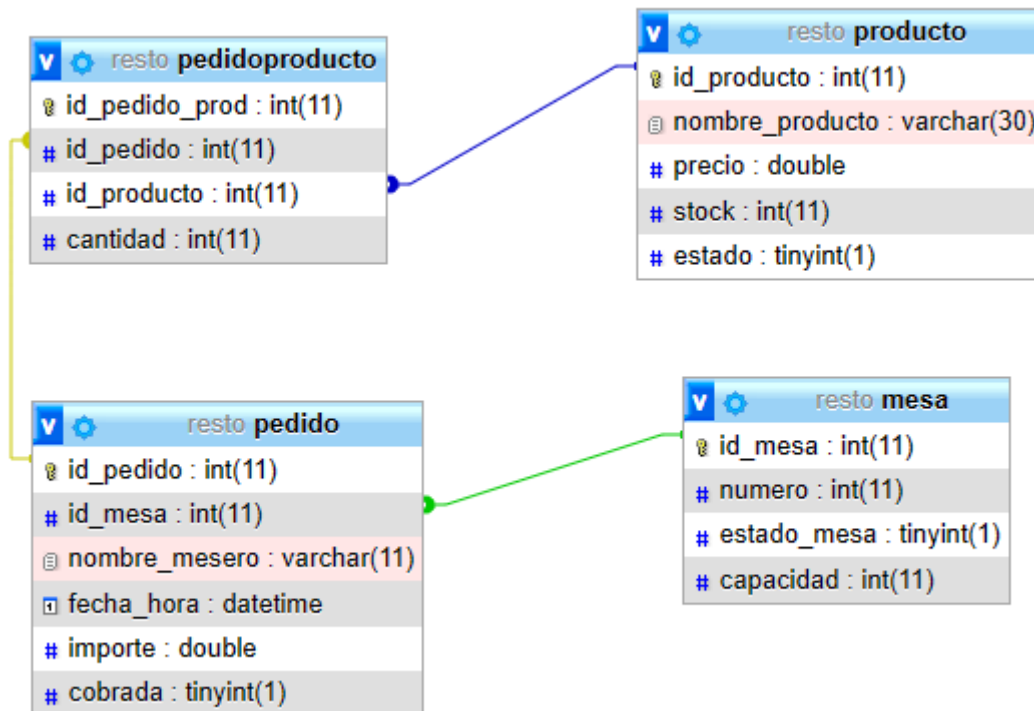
v resto pedidoproducto
id_pedido_prod : int(11)
# id_pedido : int(11)
# id_producto : int(11)
# cantidad : int(11)

v resto producto
id_producto : int(11)
nombre_producto : varchar(30)
# precio : double
# stock : int(11)
# estado : tinyint(1)

v resto pedido
id_pedido : int(11)
# id_mesa : int(11)
nombre_mesero : varchar(11)
fecha_hora : datetime
# importe : double
# cobrada : tinyint(1)

v resto mesa
id_mesa : int(11)
# numero : int(11)
# estado_mesa : tinyint(1)
# capacidad : int(11)